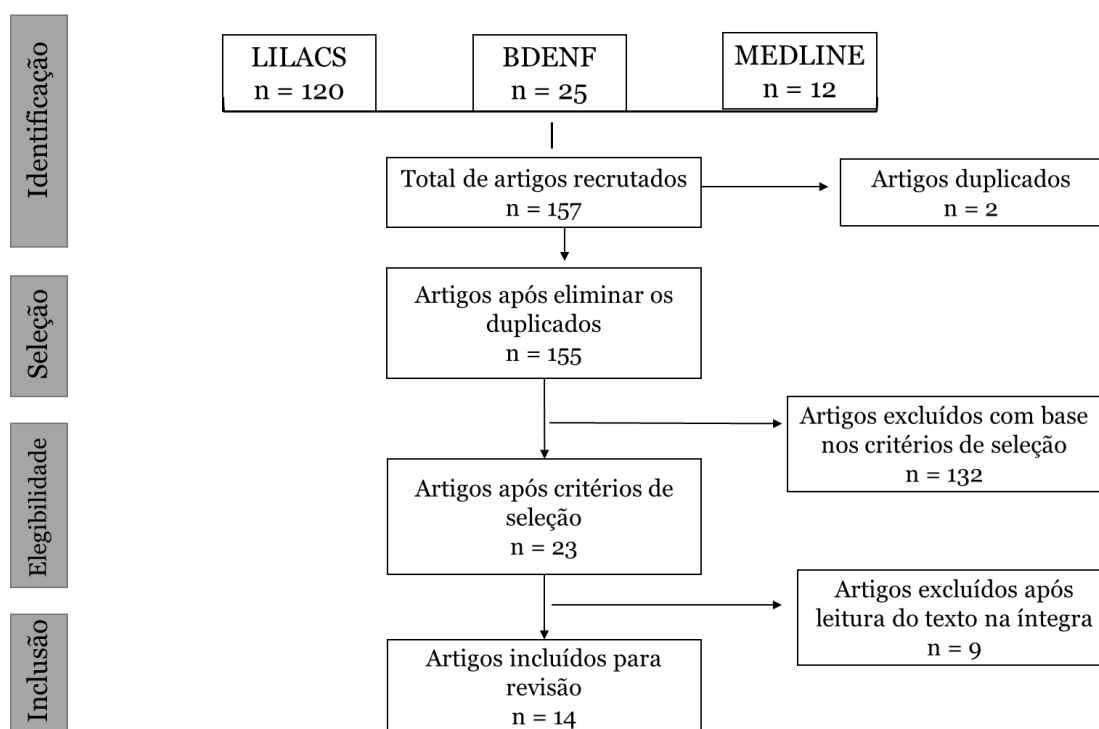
Identificação

LILACS
n = 120

BDENF
n = 25

MEDLINE
n = 12

Total de artigos recrutados
n = 157

Artigos duplicados
n = 2

Seleção

Artigos após eliminar os duplicados
n = 155

Artigos excluídos com base nos critérios de seleção
n = 132

Elegibilidade

Artigos após critérios de seleção
n = 23

Artigos excluídos após leitura do texto na íntegra
n = 9

Inclusão

Artigos incluídos para revisão
n = 14